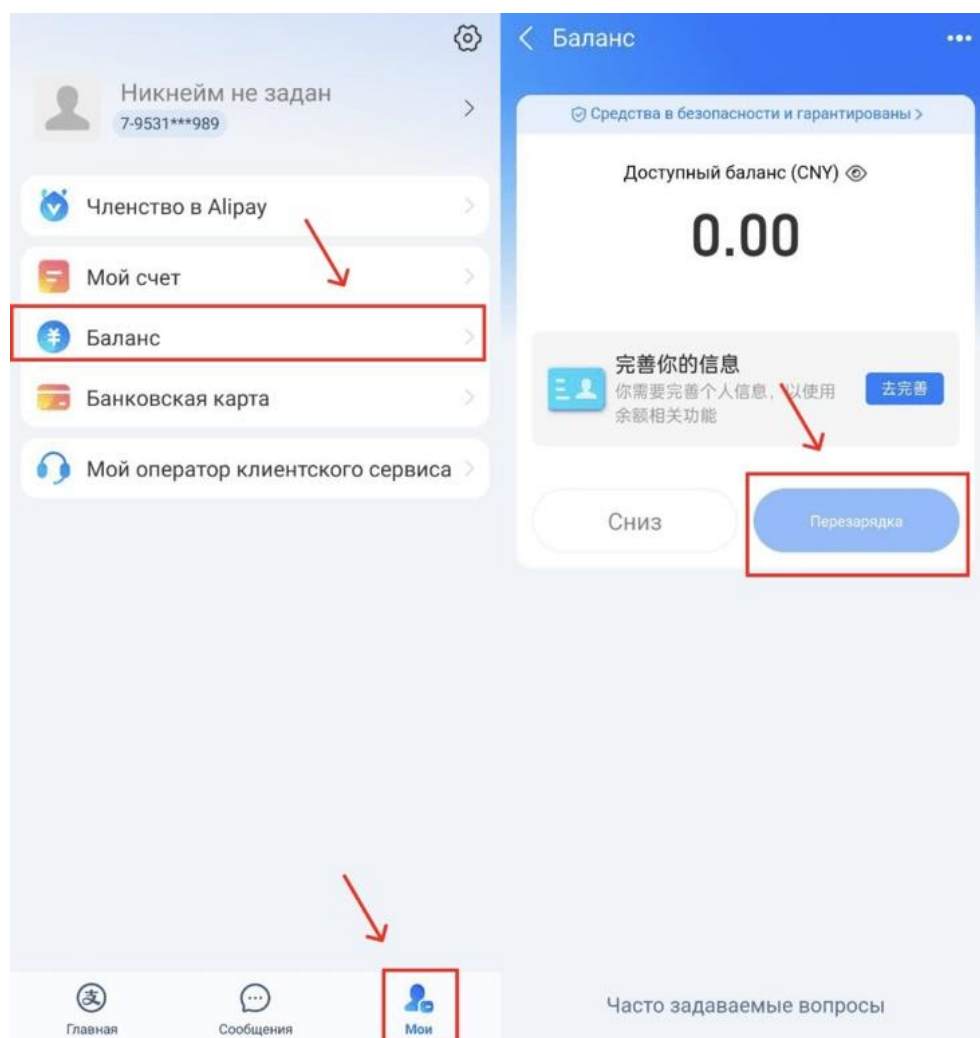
Никнейм не задан
7-9531***989

Членство в Alipay

Мой счет

Баланс

Банковская карта

Мой оператор клиентского сервиса

Главная
Сообщения
Мои

Баланс

Средства в безопасности и гарантированы >

Доступный баланс (CNY)

0.00

完善你的信息
你需要完善个人信息，以使用余额相关功能
去完善

Сниз

Перезарядка

Часто задаваемые вопросы